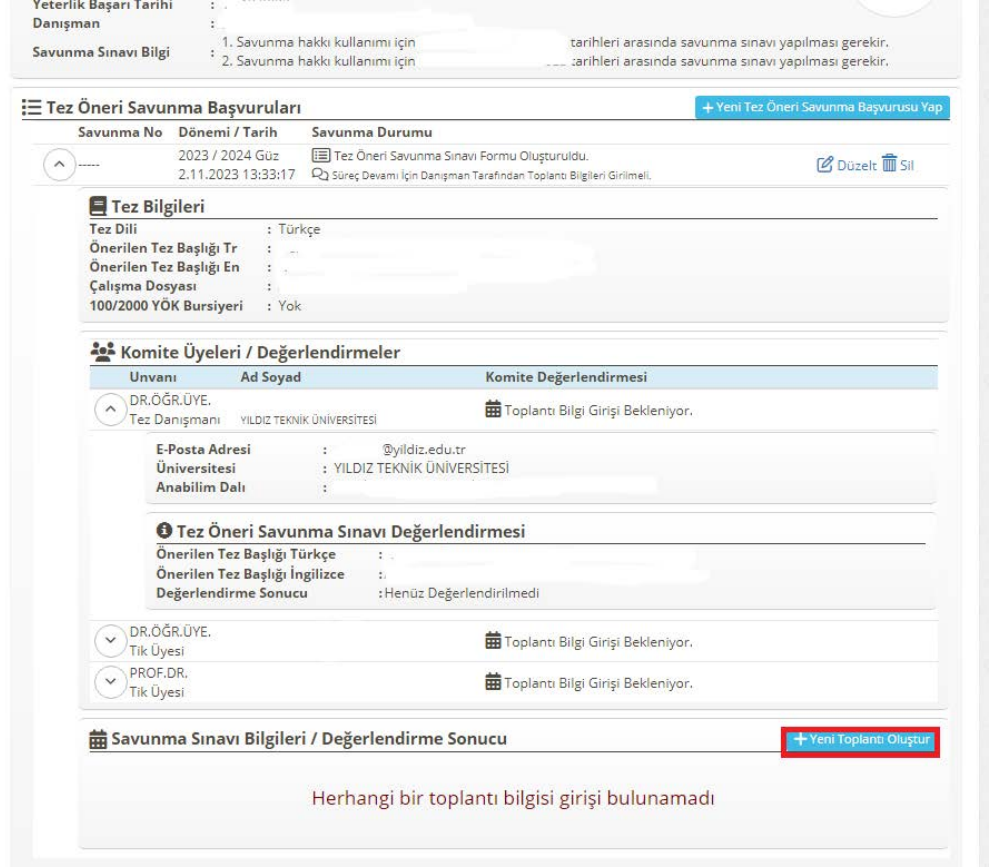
Yeterlik Başarı Tarihi :
Danışman :
Savunma Sınavı Bilgi : 1. Savunma hakkı kullanımı için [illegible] tarihleri arasında savunma sınavı yapılması gerekir.
2. Savunma hakkı kullanımı için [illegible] tarihleri arasında savunma sınavı yapılması gerekir.

Tez Öneri Savunma Başvuruları

+ Yeni Tez Öneri Savunma Başvurusu Yap

| Savunma No | Dönemi / Tarih | Savunma Durumu | |
|---|---|---|---|
| ----- | 2023 / 2024 Güz 2.11.2023 13:33:17 | Tez Öneri Savunma Sınavı Formu Oluşturuldu. Süreç Devamı İçin Danışman Tarafından Toplantı Bilgileri Girilmeli. | Düzelt Sil |

Tez Bilgileri
Tez Dili : Türkçe
Önerilen Tez Başlığı Tr :
Önerilen Tez Başlığı En :
Çalışma Dosyası :
100/2000 YÖK Bursiyeri : Yok

Komite Üyeleri / Değerlendirmeler

| Unvanı | Ad Soyad | Komite Değerlendirmesi |
|---|---|---|
| DR.ÖĞR.ÜYE. Tez Danışmanı | YILDIZ TEKNİK ÜNİVERSİTESİ | Toplantı Bilgi Girişi Bekleniyor. |

E-Posta Adresi : @yildiz.edu.tr
Üniversitesi : YILDIZ TEKNİK ÜNİVERSİTESİ
Anabilim Dalı :

Tez Öneri Savunma Sınavı Değerlendirmesi
Önerilen Tez Başlığı Türkçe :
Önerilen Tez Başlığı İngilizce :
Değerlendirme Sonucu : Henüz Değerlendirilmedi

| Unvanı | Ad Soyad | Komite Değerlendirmesi |
|---|---|---|
| DR.ÖĞR.ÜYE. Tik Üyesi | | Toplantı Bilgi Girişi Bekleniyor. |
| PROF.DR. Tik Üyesi | | Toplantı Bilgi Girişi Bekleniyor. |

Savunma Sınavı Bilgileri / Değerlendirme Sonucu

+ Yeni Toplantı Oluştur

Herhangi bir toplantı bilgisi girişi bulunamadı